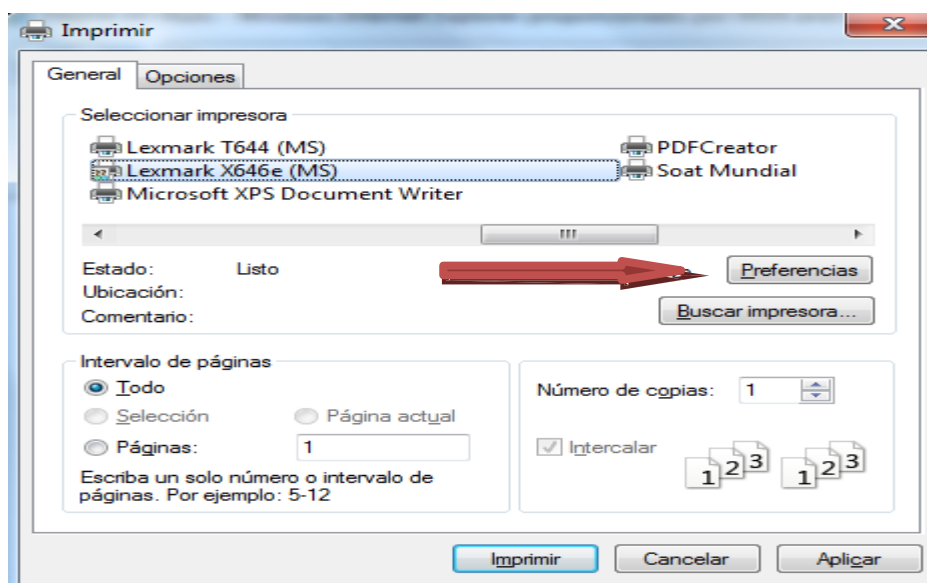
Imprimir

X

General | Opciones

Seleccionar impresora

Lexmark T644 (MS)
Lexmark X646e (MS)
Microsoft XPS Document Writer
PDFCreator
Soat Mundial

Estado: Listo
Ubicación:
Comentario:

Preferencias

Buscar impresora...

Intervalo de páginas

Todo
Selección
Página actual
Páginas: 1

Escriba un solo número o intervalo de páginas. Por ejemplo: 5-12

Número de copias: 1

Intercalar

1 2 3 1 2 3

Imprimir | Cancelar | Aplicar